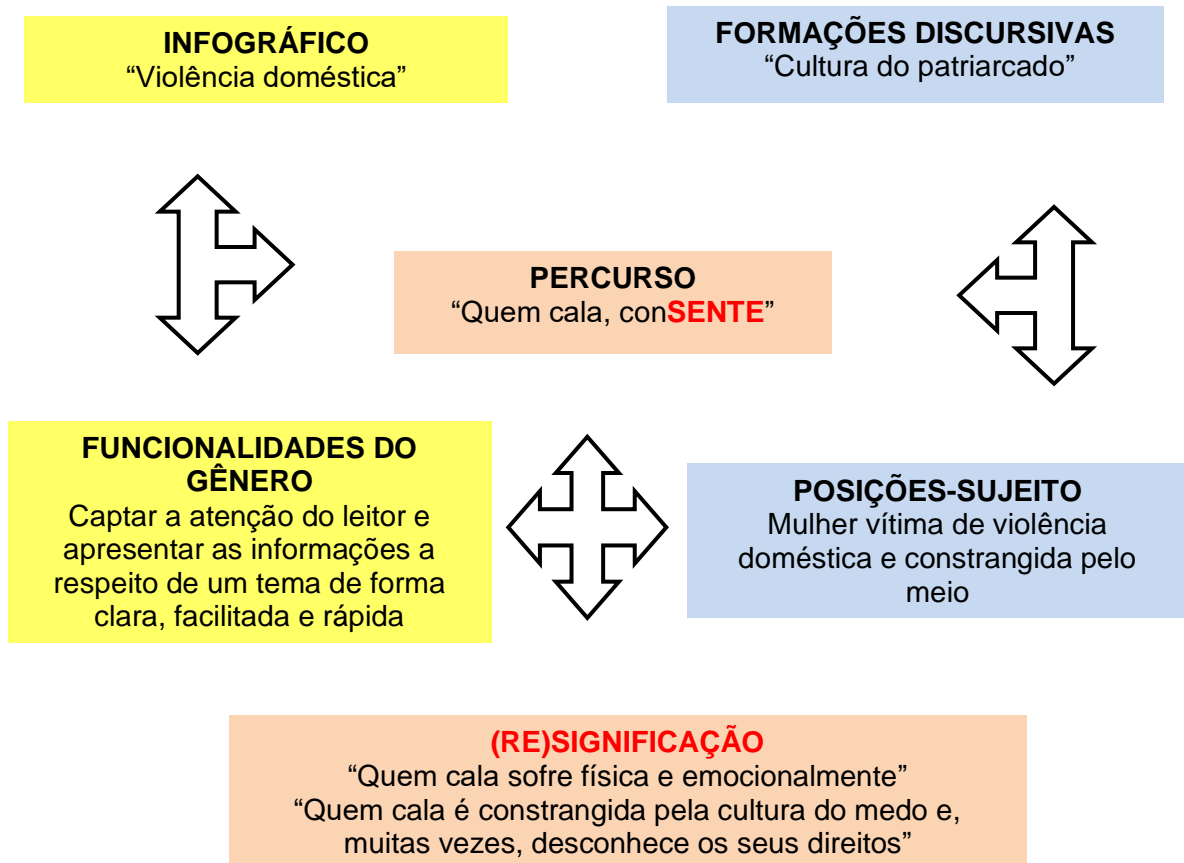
INFOGRÁFICO
“Violência doméstica”

FORMAÇÕES DISCURSIVAS
“Cultura do patriarcado”

PERCURSO
“Quem cala, conSENTE”

FUNCIONALIDADES DO GÊNERO
Captar a atenção do leitor e apresentar as informações a respeito de um tema de forma clara, facilitada e rápida

POSIÇÕES-SUJEITO
Mulher vítima de violência doméstica e constrangida pelo meio

(RE)SIGNIFICAÇÃO
“Quem cala sofre física e emocionalmente”
“Quem cala é constrangida pela cultura do medo e, muitas vezes, desconhece os seus direitos”